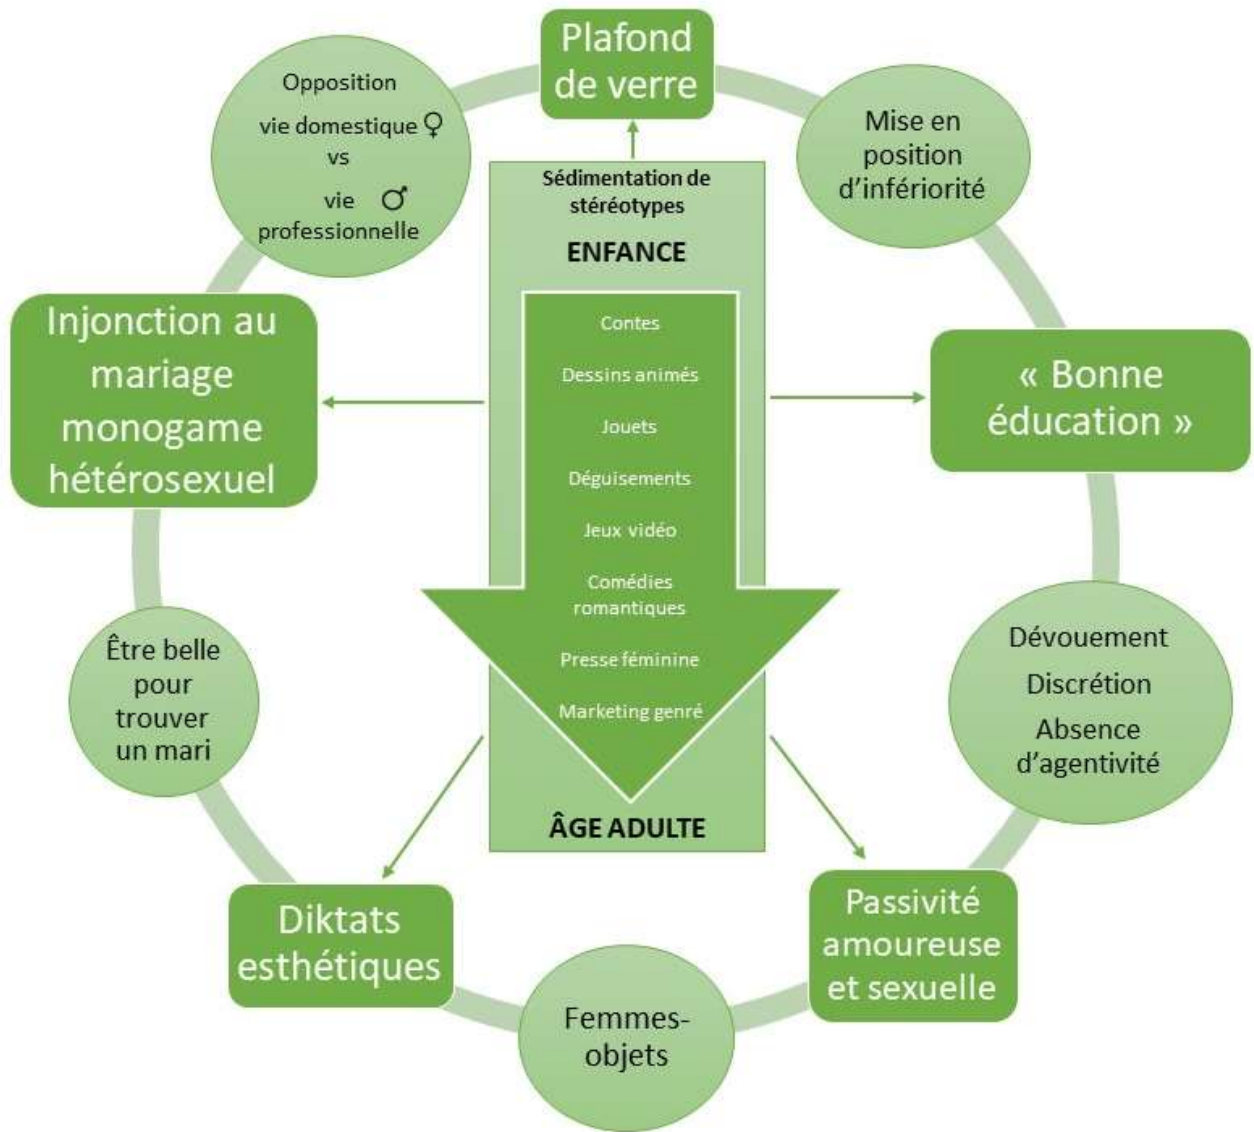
Plafond de verre

Mise en position d'infériorité

« Bonne éducation »

Dévouement

Discrétion

Absence d'agentivité

Passivité amoureuse et sexuelle

Femmes-objets

Diktats esthétiques

Être belle pour trouver un mari

Injonction au mariage monogame hétérosexuel

Opposition

vie domestique ♀

vs

vie ♂ professionnelle

Sédimentation de stéréotypes

ENFANCE

Contes

Dessins animés

Jouets

Déguisements

Jeux vidéo

Comédies romantiques

Presse féminine

Marketing genré

ÂGE ADULTE